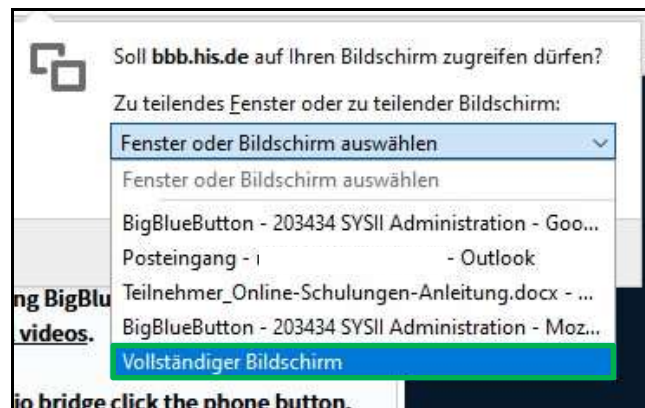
Soll **bbb.his.de** auf Ihren Bildschirm zugreifen dürfen?

Zu teilendes Fenster oder zu teilender Bildschirm:

Fenster oder Bildschirm auswählen

Fenster oder Bildschirm auswählen

BigBlueButton - 203434 SYSII Administration - Goo...

Posteingang - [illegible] - Outlook

Teilnehmer_Online-Schulungen-Anleitung.docx - ...

BigBlueButton - 203434 SYSII Administration - Moz...

Vollständiger Bildschirm

ng BigBlu

videos.

io bridge click the phone button.